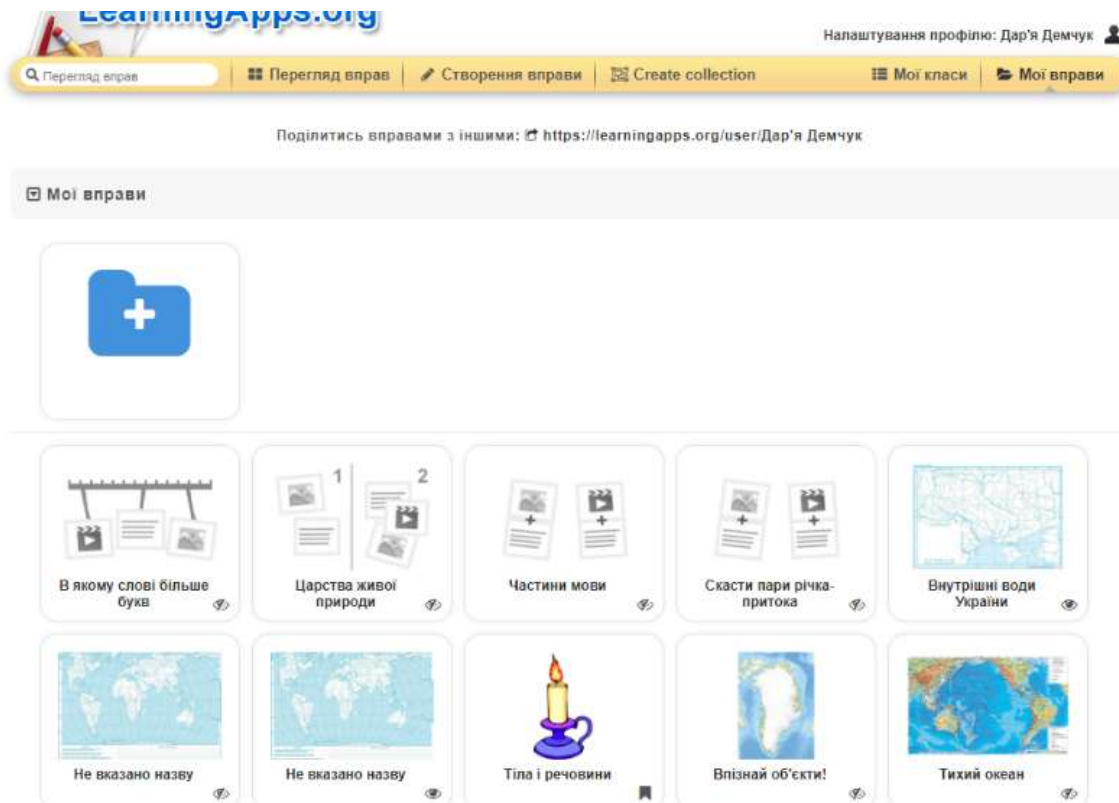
LearningApps.org

Налаштування профілю: Дар'я Демчук

Перегляд вправ

Перегляд вправ | Створення вправи | Create collection | Мої класи | Мої вправи

Поділитись вправами з іншими: https://learningapps.org/user/Дар'я Демчук

Мої вправи

1 2

В якому слові більше букв

Царства живої природи

Частини мови

Скласти пари річка-притока

Внутрішні води України

Не вказано назву

Не вказано назву

Тіла і речовини

Впізнай об'єкти!

Тихий океан